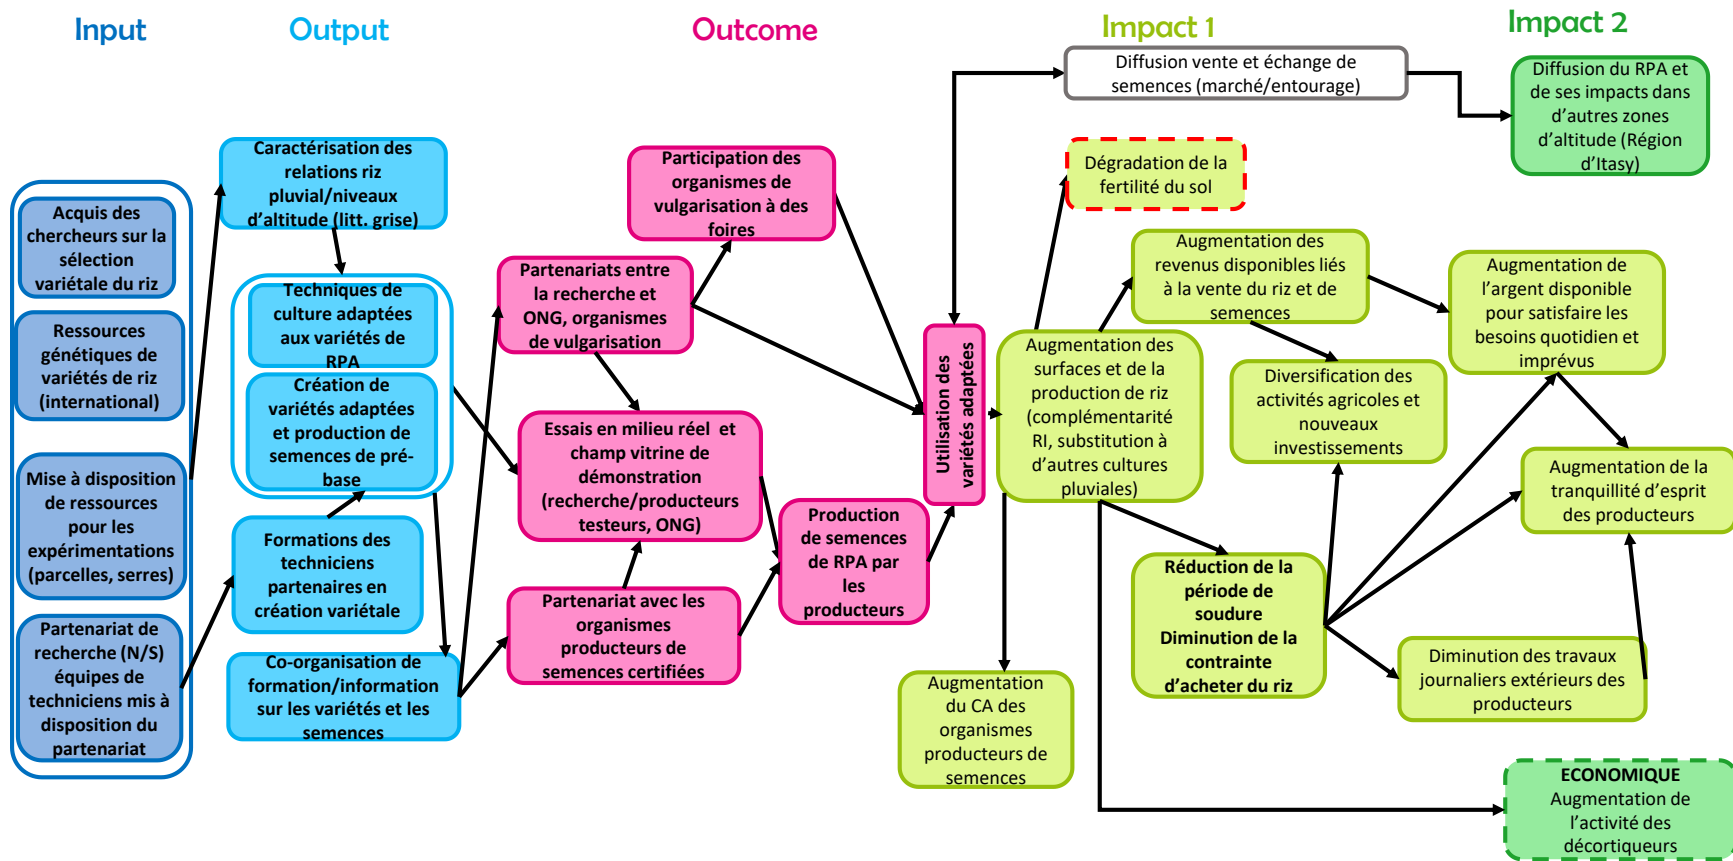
Input

Output

Outcome

Impact 1

Impact 2

Acquis des chercheurs sur la sélection variétale du riz

Ressources génétiques de variétés de riz (international)

Mise à disposition de ressources pour les expérimentations (parcelles, serres)

Partenariat de recherche (N/S) équipes de techniciens mis à disposition du partenariat

Caractérisation des relations riz pluvial/niveaux d'altitude (litt. grise)

Techniques de culture adaptées aux variétés de RPA

Création de variétés adaptées et production de semences de pré-base

Formations des techniciens partenaires en création variétale

Co-organisation de formation/information sur les variétés et les semences

Participation des organismes de vulgarisation à des foires

Partenariats entre la recherche et ONG, organismes de vulgarisation

Essais en milieu réel et champ vitrine de démonstration (recherche/producteurs testeurs, ONG)

Partenariat avec les organismes producteurs de semences certifiées

Production de semences de RPA par les producteurs

Utilisation des variétés adaptées

Diffusion vente et échange de semences (marché/entourage)

Dégradation de la fertilité du sol

Augmentation des surfaces et de la production de riz (complémentarité RI, substitution à d'autres cultures pluviales)

Augmentation du CA des organismes producteurs de semences

Augmentation des revenus disponibles liés à la vente du riz et de semences

Diversification des activités agricoles et nouveaux investissements

Réduction de la période de soudure Diminution de la contrainte d'acheter du riz

Diminution des travaux journaliers extérieurs des producteurs

Diffusion du RPA et de ses impacts dans d'autres zones d'altitude (Région d'Itasy)

Augmentation de l'argent disponible pour satisfaire les besoins quotidien et imprévus

Augmentation de la tranquillité d'esprit des producteurs

ECONOMIQUE
Augmentation de l'activité des décortiqueurs